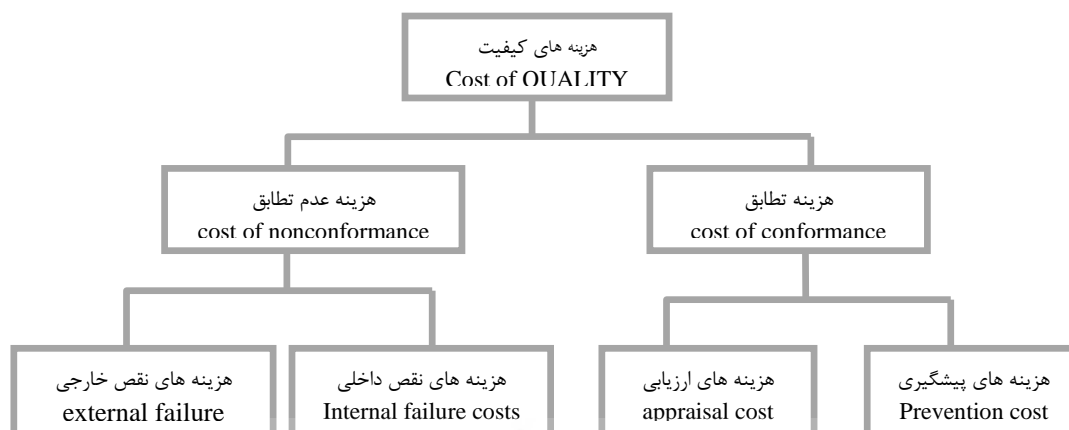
هزینه های کیفیت
Cost of QUALITY

هزینه تطابق
cost of conformance

هزینه عدم تطابق
cost of nonconformance

هزینه های پیشگیری
Prevention cost

هزینه های ارزیابی
appraisal cost

هزینه های نقص داخلی
Internal failure costs

هزینه های نقص خارجی
external failure